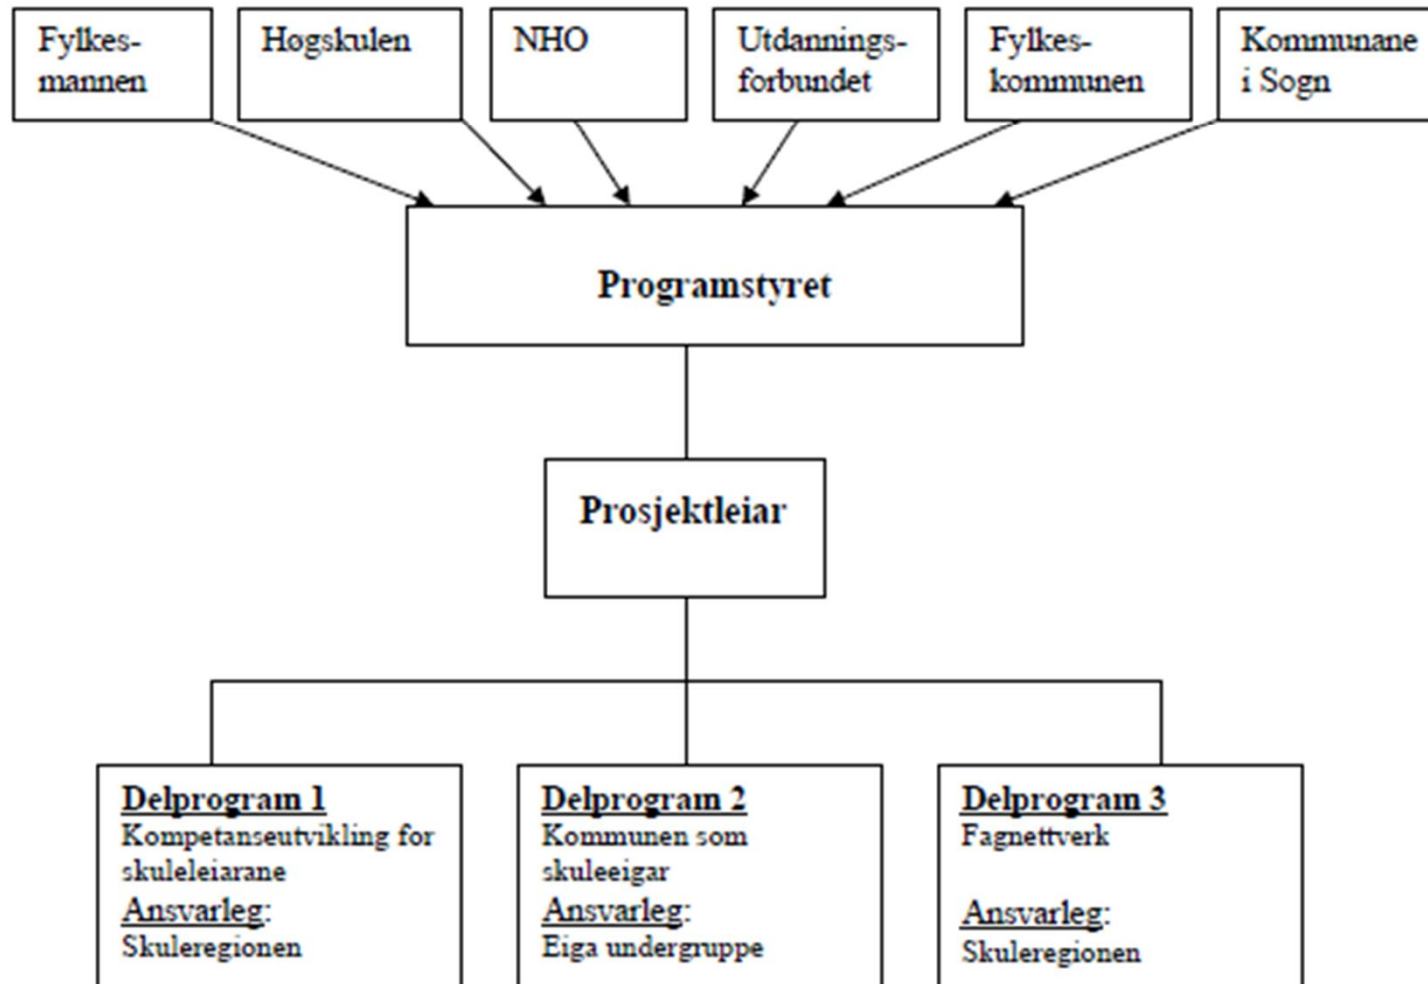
Fylkes-mannen

Høgskulen

NHO

Utdannings-forbundet

Fylkes-kommunen

Kommunane i Sogn

Programstyret

Prosjektleiar

Delprogram 1
Kompetanseutvikling for skuleleiarane
Ansvarleg:
Skuleregionen

Delprogram 2
Kommunen som skuleeigar
Ansvarleg:
Eiga undergruppe

Delprogram 3
Fagnettverk

Ansvarleg:
Skuleregionen